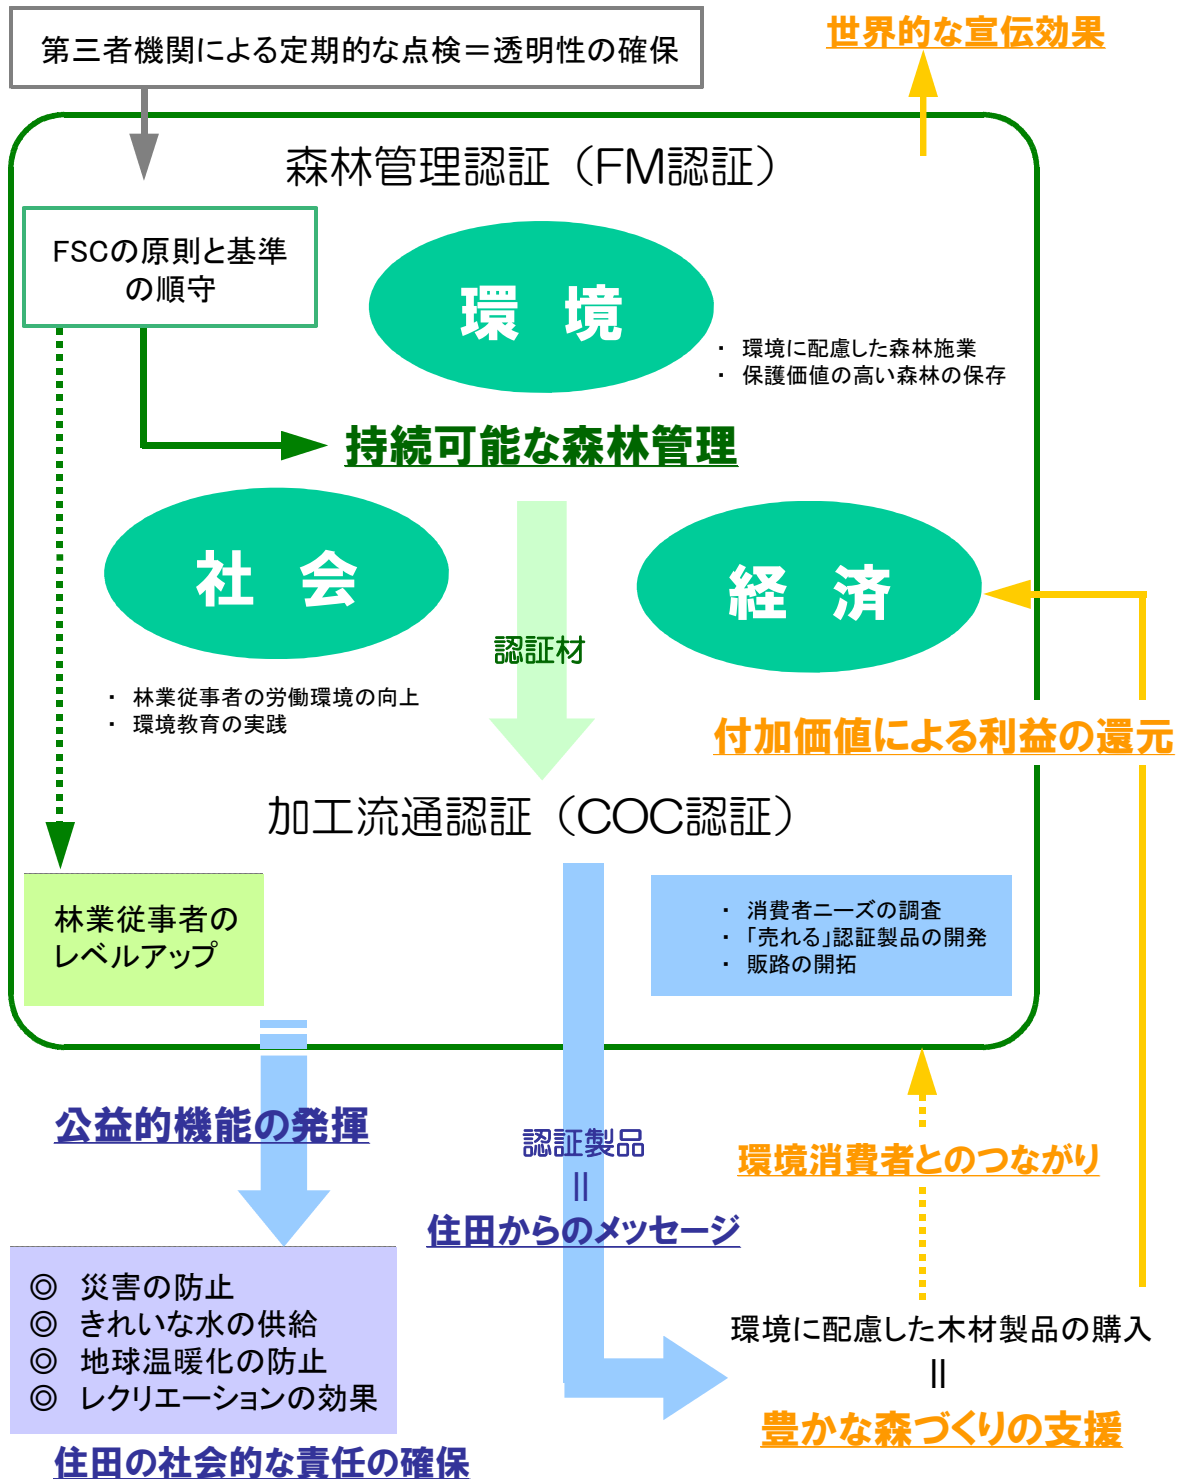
第三者機関による定期的な点検＝透明性の確保

世界的な宣伝効果

森林管理認証（FM認証）

FSCの原則と基準の順守

環　境

・ 環境に配慮した森林施業
・ 保護価値の高い森林の保存

持続可能な森林管理

社　会

経　済

認証材

・ 林業従事者の労働環境の向上
・ 環境教育の実践

付加価値による利益の還元

加工流通認証（COC認証）

林業従事者のレベルアップ

・ 消費者ニーズの調査
・「売れる」認証製品の開発
・ 販路の開拓

＝

公益的機能の発揮

認証製品
＝
住田からのメッセージ

環境消費者とのつながり

◎ 災害の防止
◎ きれいな水の供給
◎ 地球温暖化の防止
◎ レクリエーションの効果

環境に配慮した木材製品の購入
＝
豊かな森づくりの支援

住田の社会的な責任の確保